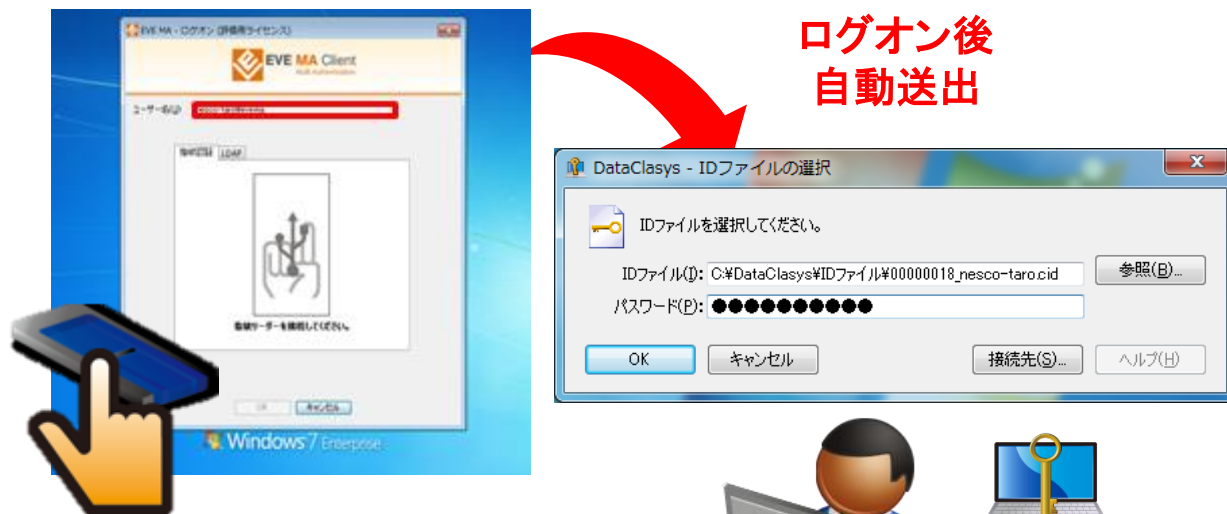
EVE MA - ログオン (評価用ライセンス)

EVE MA Client

ユーザー名(U): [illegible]

指紋認証 LDAP

指紋リーダーを接触してください。

OK キャンセル

Windows 7 Enterprise

ログオン後
自動送出

DataClasys - IDファイルの選択

IDファイルを選択してください。

IDファイル(I): C:¥DataClasys¥IDファイル¥00000018_nesco-taro.cid

参照(B)...

パスワード(P): ●●●●●●●●●●

OK

キャンセル

接続先(S)...

ヘルプ(H)